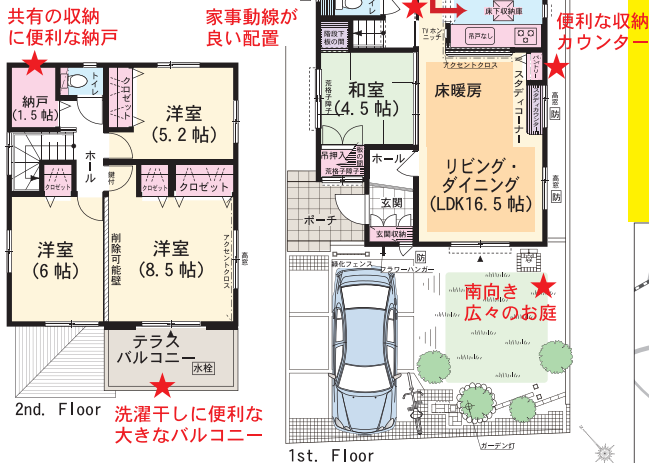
共有の収納
に便利な納戸

家事動線が
良い配置

便利な収納
カウンター

納戸
(1.5帖)

トイレ

クロゼット

洋室
(5.2帖)

ホール

吊収納

クロゼット

クロゼット

クロゼット

洋室
(6帖)

削除可能壁

洋室
(8.5帖)

アクセントクロス

高窓

テラス
バルコニー

水栓

2nd. Floor

洗濯干しに便利な
大きなバルコニー

床下収納庫

吊戸なし

階段下
収納

TVボードニッチ

アクセントクロス

和室
(4.5帖)

花格子障子

床暖房

スタディコーナー

パントリー

アクセントクロス

高窓

吊押入

花格子障子

ホール

リビング・
ダイニング
(LDK16.5帖)

高窓

玄関

ポーチ

玄関収納

目隠フェンス

フラワーハンガー

南向き
広々のお庭

ガーデン灯

1st. Floor